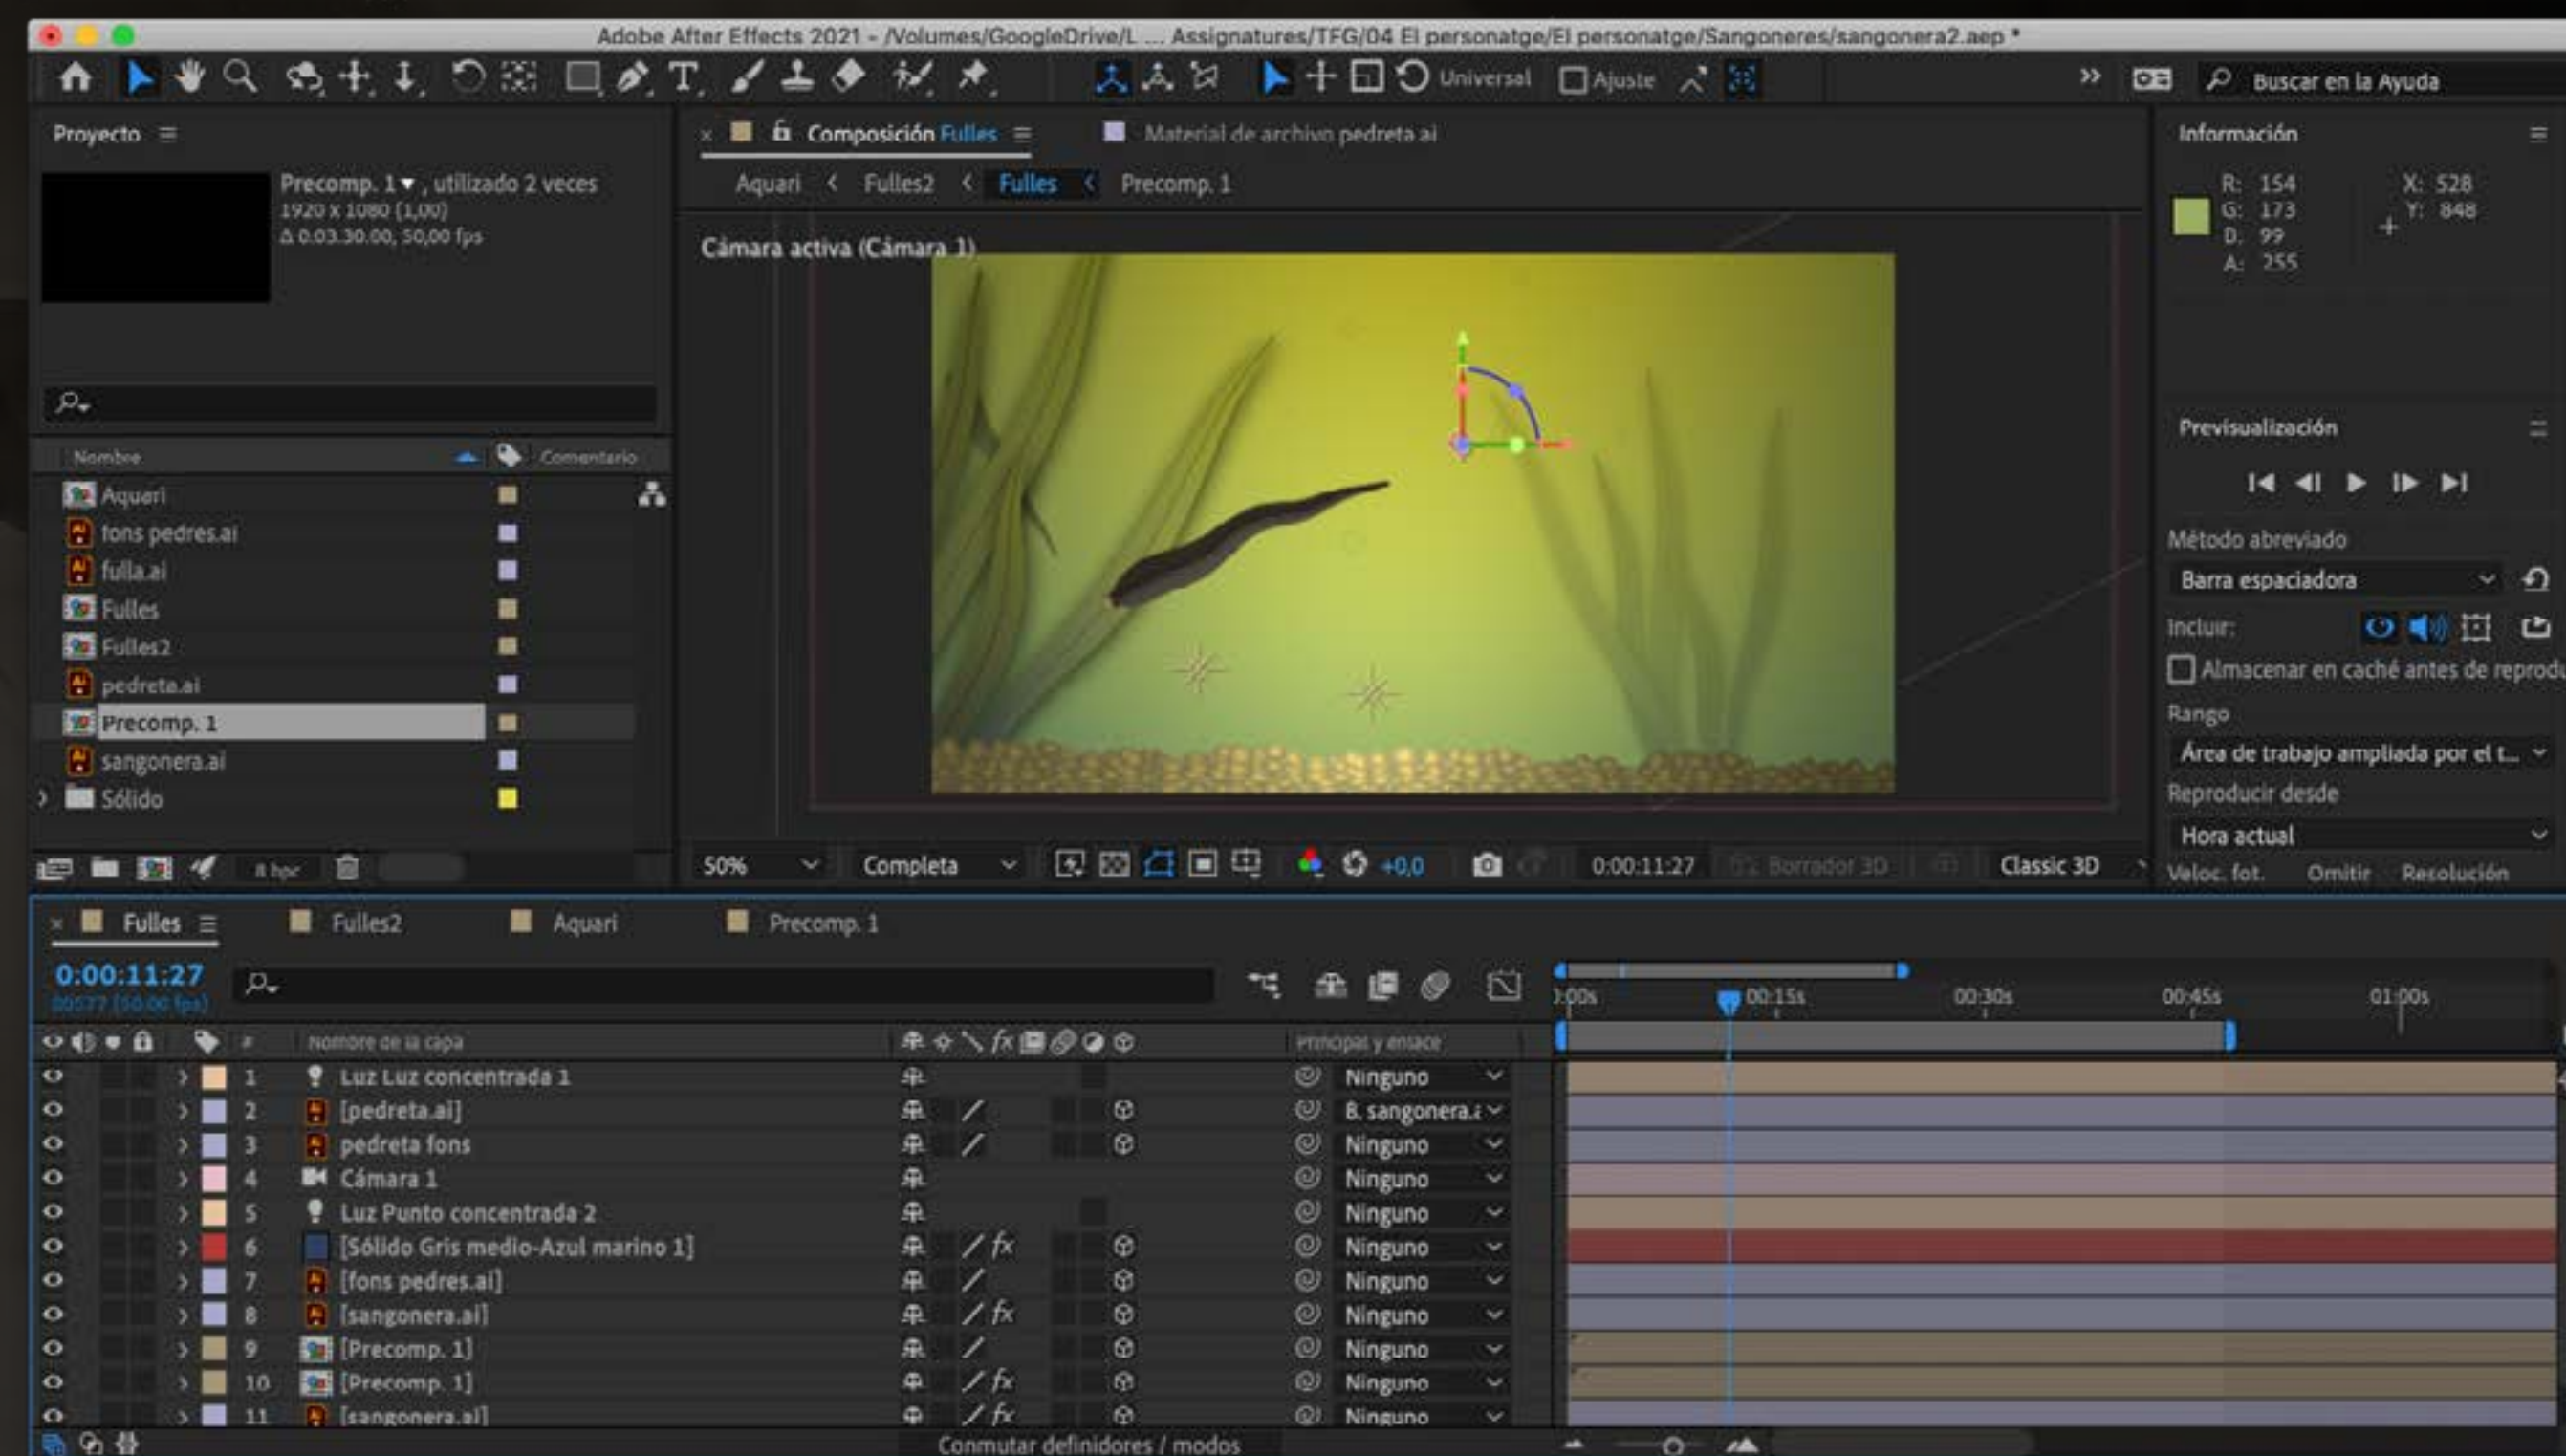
Adobe After Effects 2021 - /Volumes/GoogleDrive/L ... Assignatures/TFG/04 El personatge/El personatge/Sangoneres/sangonera2.aep *

Universal Ajuste » Buscar en la Ayuda

Proyecto ≡

Precomp. 1 ▾ , utilizado 2 veces
1920 x 1080 (1,00)
Δ 0:03:30:00, 50,00 fps

Nombre Comentario
Aquari
fons pedres.ai
fulla.ai
Fulles
Fulles2
pedreta.ai
Precomp. 1
sangonera.ai
Sólido

8 bpc

Composición Fulles ≡ Material de archivo pedreta.ai

Aquari < Fulles2 < Fulles < Precomp. 1

Cámara activa (Cámara 1)

50% Completa +0,0 0:00:11:27 Borrador 3D Classic 3D

Información ≡
R: 154
G: 173
B: 99
A: 255
X: 528
Y: 848

Previsualización ≡
Método abreviado
Barra espaciadora
Incluir:
Almacenar en caché antes de reprodu
Rango
Área de trabajo ampliada por el t...
Reproducir desde
Hora actual
Veloc. fot. Omitir Resolución

Fulles ≡ Fulles2 Aquari Precomp. 1

0:00:11:27
00577 (50.00 fps)

0:00s 00:15s 00:30s 00:45s 01:00s

| # | Nombre de la capa | Principal y enlace |
|---|---|---|
| 1 | Luz Luz concentrada 1 | Ninguno |
| 2 | [pedreta.ai] | 8. sangonera.a |
| 3 | pedreta fons | Ninguno |
| 4 | Cámara 1 | Ninguno |
| 5 | Luz Punto concentrada 2 | Ninguno |
| 6 | [Sólido Gris medio-Azul marino 1] | Ninguno |
| 7 | [fons pedres.ai] | Ninguno |
| 8 | [sangonera.ai] | Ninguno |
| 9 | [Precomp. 1] | Ninguno |
| 10 | [Precomp. 1] | Ninguno |
| 11 | [sangonera.ai] | Ninguno |

Conmutar definidores / modos